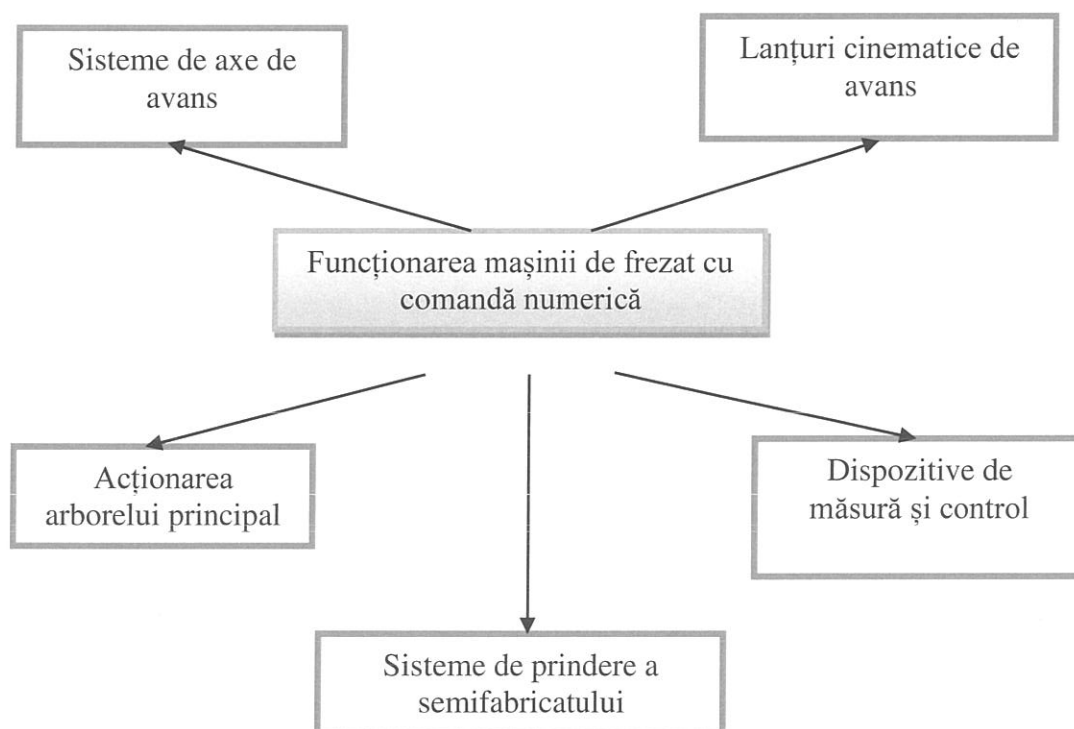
Sisteme de axe de avans

Lanțuri cinematice de avans

Funcționarea mașinii de frezat cu comandă numerică

Acționarea arborelui principal

Dispozitive de măsură și control

Sisteme de prindere a semifabricatului